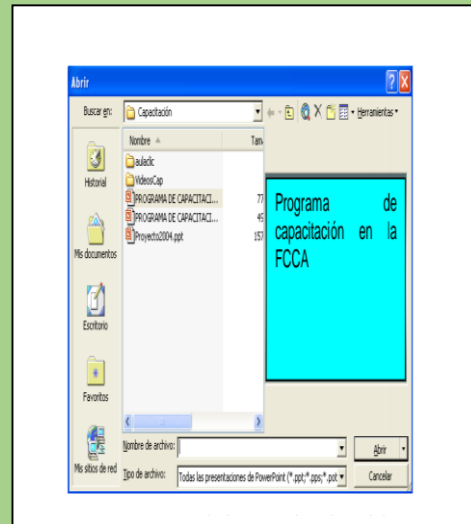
Abrir

Buscar en: Capacitación

Herramientas

Nombre

Tam

aulacic

VideosCap

PROGRAMA DE CAPACITACI...

77

PROGRAMA DE CAPACITACI...

45

Proyecto2004.ppt

157

Historial

Mis documentos

Escritorio

Favoritos

Mis sitios de red

Programa de capacitación en la FCCA

Nombre de archivo:

Tipo de archivo: Todas las presentaciones de PowerPoint (*.ppt;*.pps;*.pot

Abrir

Cancelar